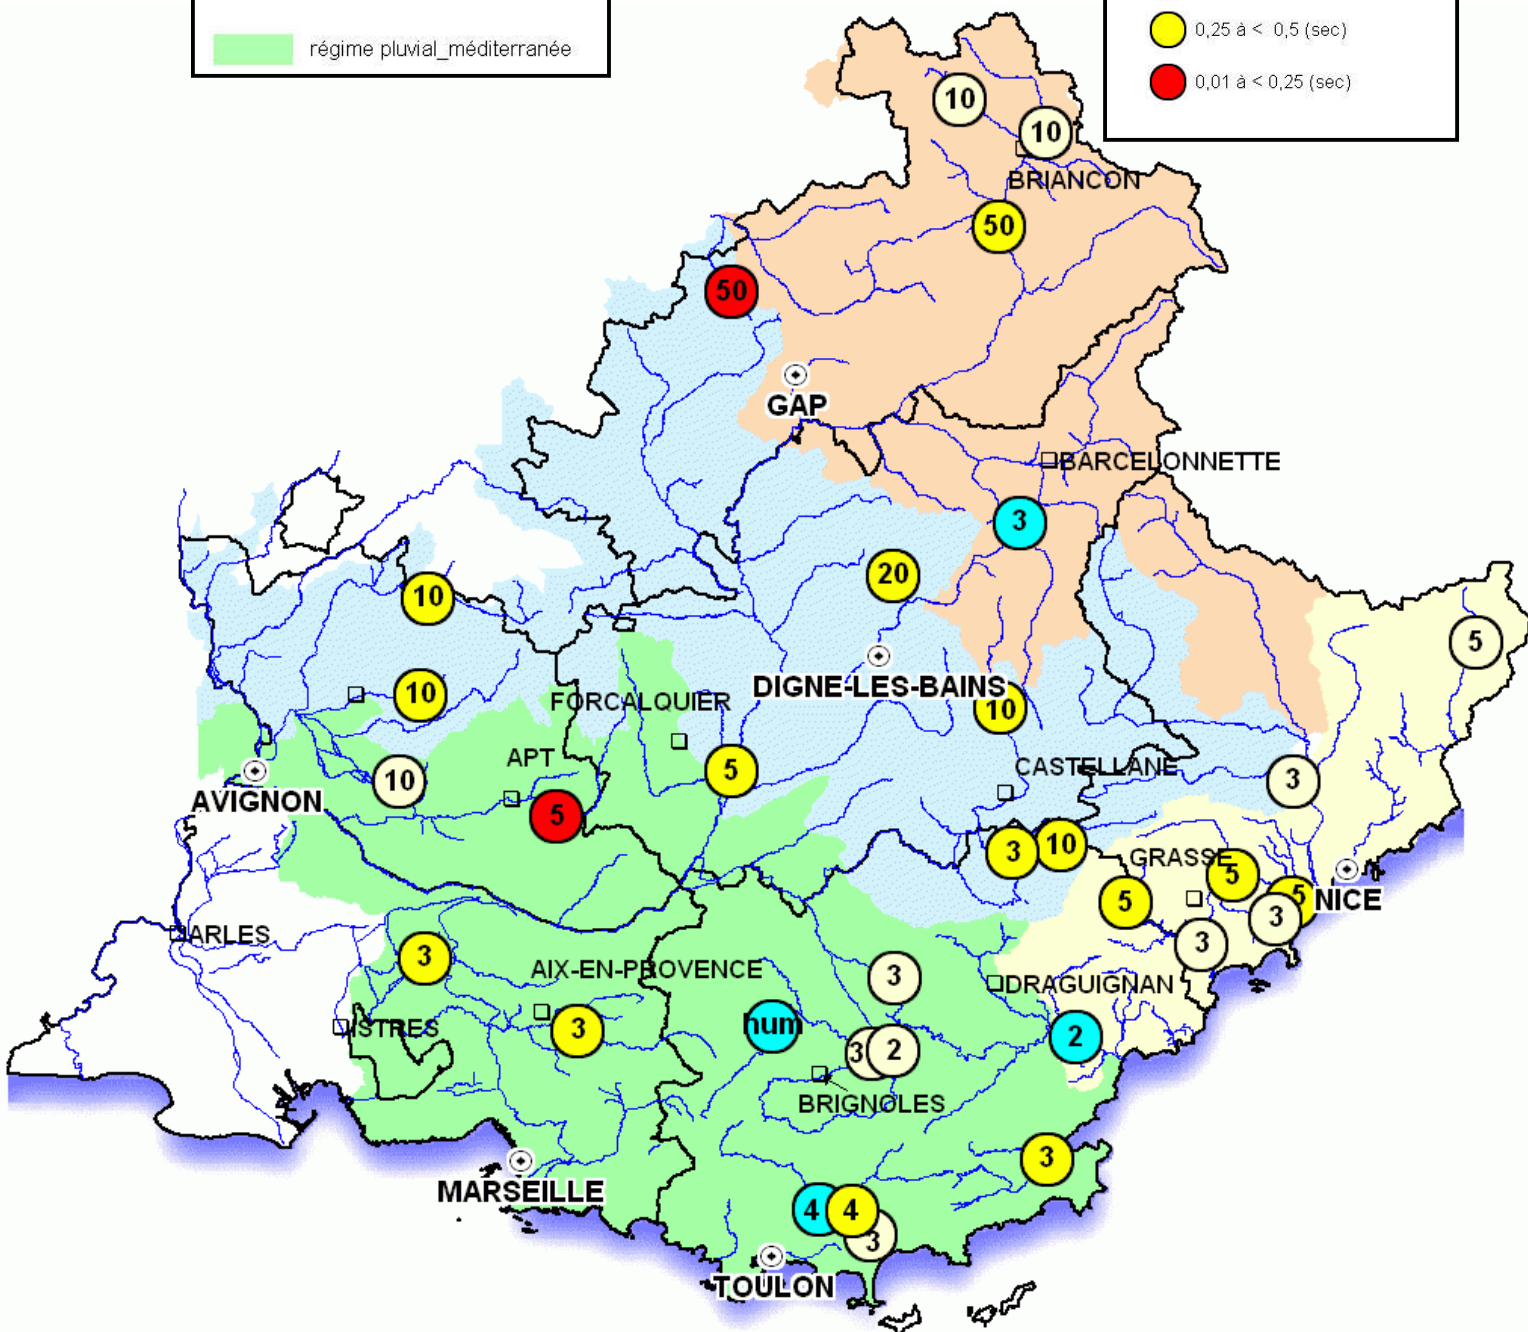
régime pluvial_méditerranée

0,25 à < 0,5 (sec)
0,01 à < 0,25 (sec)

10
10
BRIANCON
50
50
GAP
BARCELONNETTE
3
20
10
10
DIGNE-LES-BAINS
10
FORCALQUIER
APT
5
10
CASTELLANE
5
3
AVIGNON
5
3
10
GRASSE
5
5
5
NICE
3
3
ARLES
3
3
AIX-EN-PROVENCE
3
DRAGUIGNAN
ISTRES
3
hum
3
2
2
BRIGNOLES
3
MARSEILLE
4
4
3
TOULON